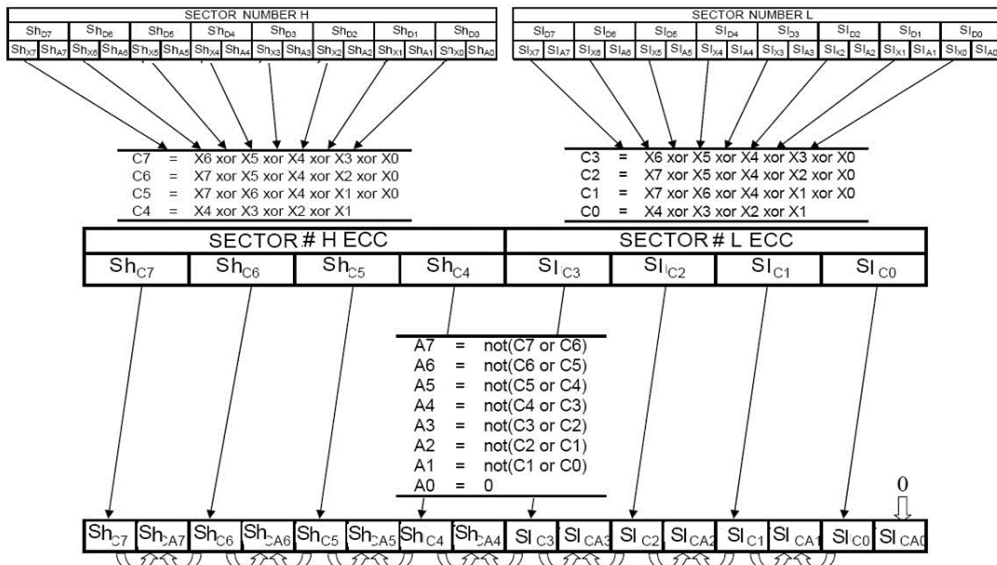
| SECTOR NUMBER H | | | | | | | |
|---|---|---|---|---|---|---|---|
| $Sh_{D7}$ | $Sh_{D6}$ | $Sh_{D5}$ | $Sh_{D4}$ | $Sh_{D3}$ | $Sh_{D2}$ | $Sh_{D1}$ | $Sh_{D0}$ |

$Sh_{X7}$ $Sh_{A7}$ $Sh_{X6}$ $Sh_{A6}$ $Sh_{X5}$ $Sh_{A5}$ $Sh_{X4}$ $Sh_{A4}$ $Sh_{X3}$ $Sh_{A3}$ $Sh_{X2}$ $Sh_{A2}$ $Sh_{X1}$ $Sh_{A1}$ $Sh_{X0}$ $Sh_{A0}$

| SECTOR NUMBER L | | | | | | | |
|---|---|---|---|---|---|---|---|
| $Sl_{D7}$ | $Sl_{D6}$ | $Sl_{D5}$ | $Sl_{D4}$ | $Sl_{D3}$ | $Sl_{D2}$ | $Sl_{D1}$ | $Sl_{D0}$ |

$Sl_{X7}$ $Sl_{A7}$ $Sl_{X6}$ $Sl_{A6}$ $Sl_{X5}$ $Sl_{A5}$ $Sl_{X4}$ $Sl_{A4}$ $Sl_{X3}$ $Sl_{A3}$ $Sl_{X2}$ $Sl_{A2}$ $Sl_{X1}$ $Sl_{A1}$ $Sl_{X0}$ $Sl_{A0}$

C7 = X6 xor X5 xor X4 xor X3 xor X0
C6 = X7 xor X5 xor X4 xor X2 xor X0
C5 = X7 xor X6 xor X4 xor X1 xor X0
C4 = X4 xor X3 xor X2 xor X1

C3 = X6 xor X5 xor X4 xor X3 xor X0
C2 = X7 xor X5 xor X4 xor X2 xor X0
C1 = X7 xor X6 xor X4 xor X1 xor X0
C0 = X4 xor X3 xor X2 xor X1

| SECTOR # H ECC | | | | SECTOR # L ECC | | | |
|---|---|---|---|---|---|---|---|
| $Sh_{C7}$ | $Sh_{C6}$ | $Sh_{C5}$ | $Sh_{C4}$ | $Sl_{C3}$ | $Sl_{C2}$ | $Sl_{C1}$ | $Sl_{C0}$ |

A7 = not(C7 or C6)
A6 = not(C6 or C5)
A5 = not(C5 or C4)
A4 = not(C4 or C3)
A3 = not(C3 or C2)
A2 = not(C2 or C1)
A1 = not(C1 or C0)
A0 = 0

0

| $Sh_{C7}$ | $Sh_{CA7}$ | $Sh_{C6}$ | $Sh_{CA6}$ | $Sh_{C5}$ | $Sh_{CA5}$ | $Sh_{C4}$ | $Sh_{CA4}$ | $Sl_{C3}$ | $Sl_{CA3}$ | $Sl_{C2}$ | $Sl_{CA2}$ | $Sl_{C1}$ | $Sl_{CA1}$ | $Sl_{C0}$ | $Sl_{CA0}$ |
|---|---|---|---|---|---|---|---|---|---|---|---|---|---|---|---|